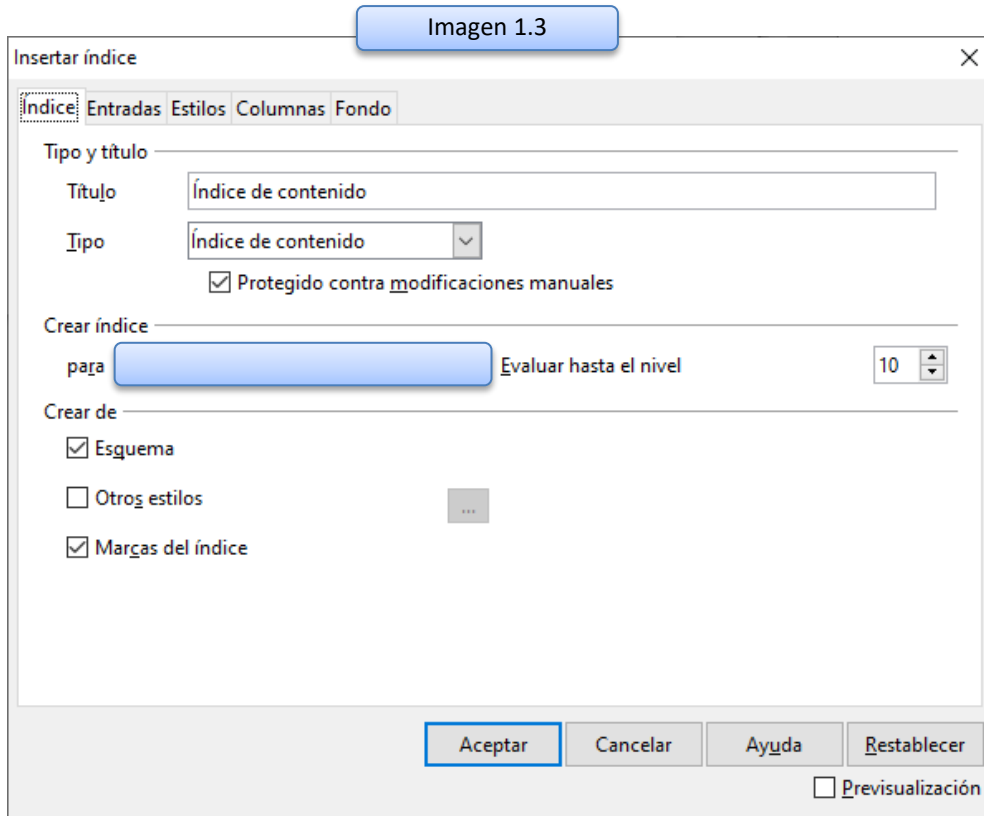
Imagen 1.3

Insertar índice

×

Índice | Entradas | Estilos | Columnas | Fondo

Tipo y título

Título: Índice de contenido

Tipo: Índice de contenido

☑ Protegido contra modificaciones manuales

Crear índice

para

Evaluar hasta el nivel: 10

Crear de

☑ Esquema

☐ Otros estilos

...

☑ Marcas del índice

Aceptar | Cancelar | Ayuda | Restablecer

☐ Previsualización